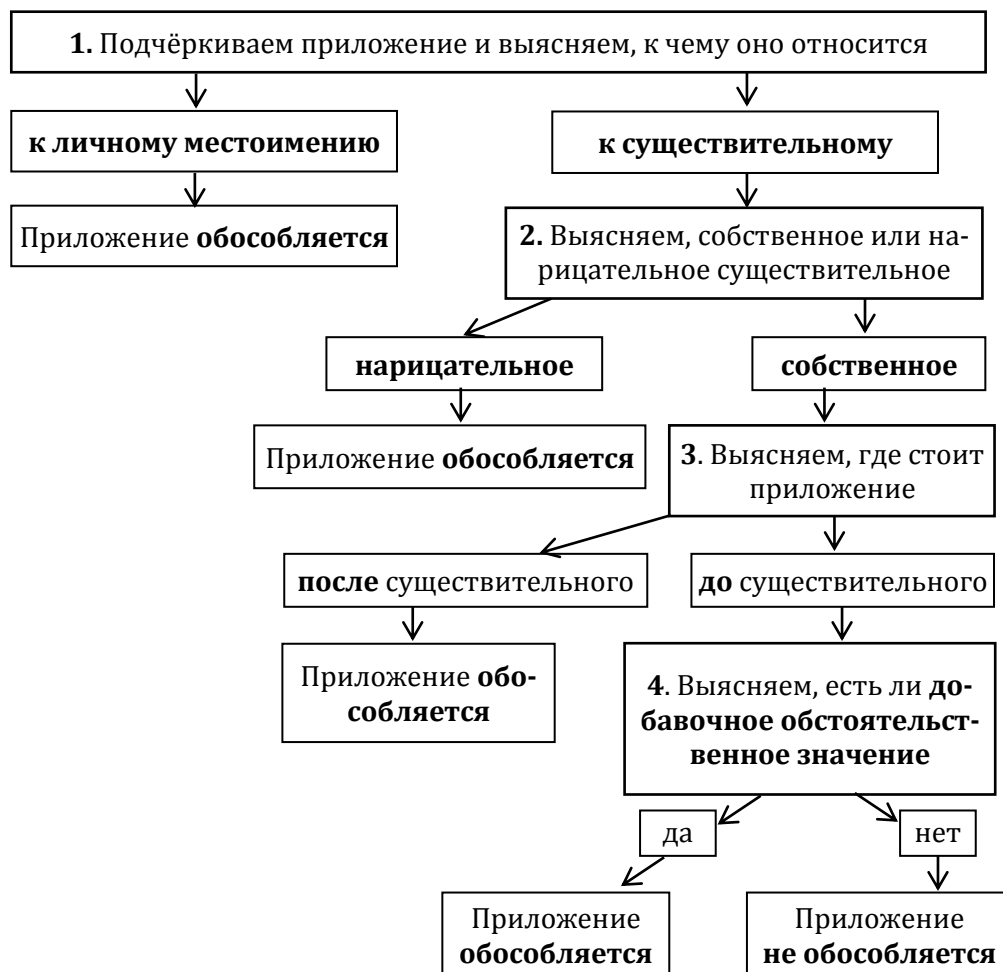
**1.** Подчёркиваем приложение и выясняем, к чему оно относится

**к личному местоимению**

Приложение **обособляется**

**к существительному**

**2.** Выясняем, собственное или нарицательное существительное

**нарицательное**

Приложение **обособляется**

**собственное**

**3**. Выясняем, где стоит приложение

**после** существительного

Приложение **обособляется**

**до** существительного

**4**. Выясняем, есть ли **добавочное обстоятельственное значение**

да

Приложение **обособляется**

нет

Приложение **не обособляется**